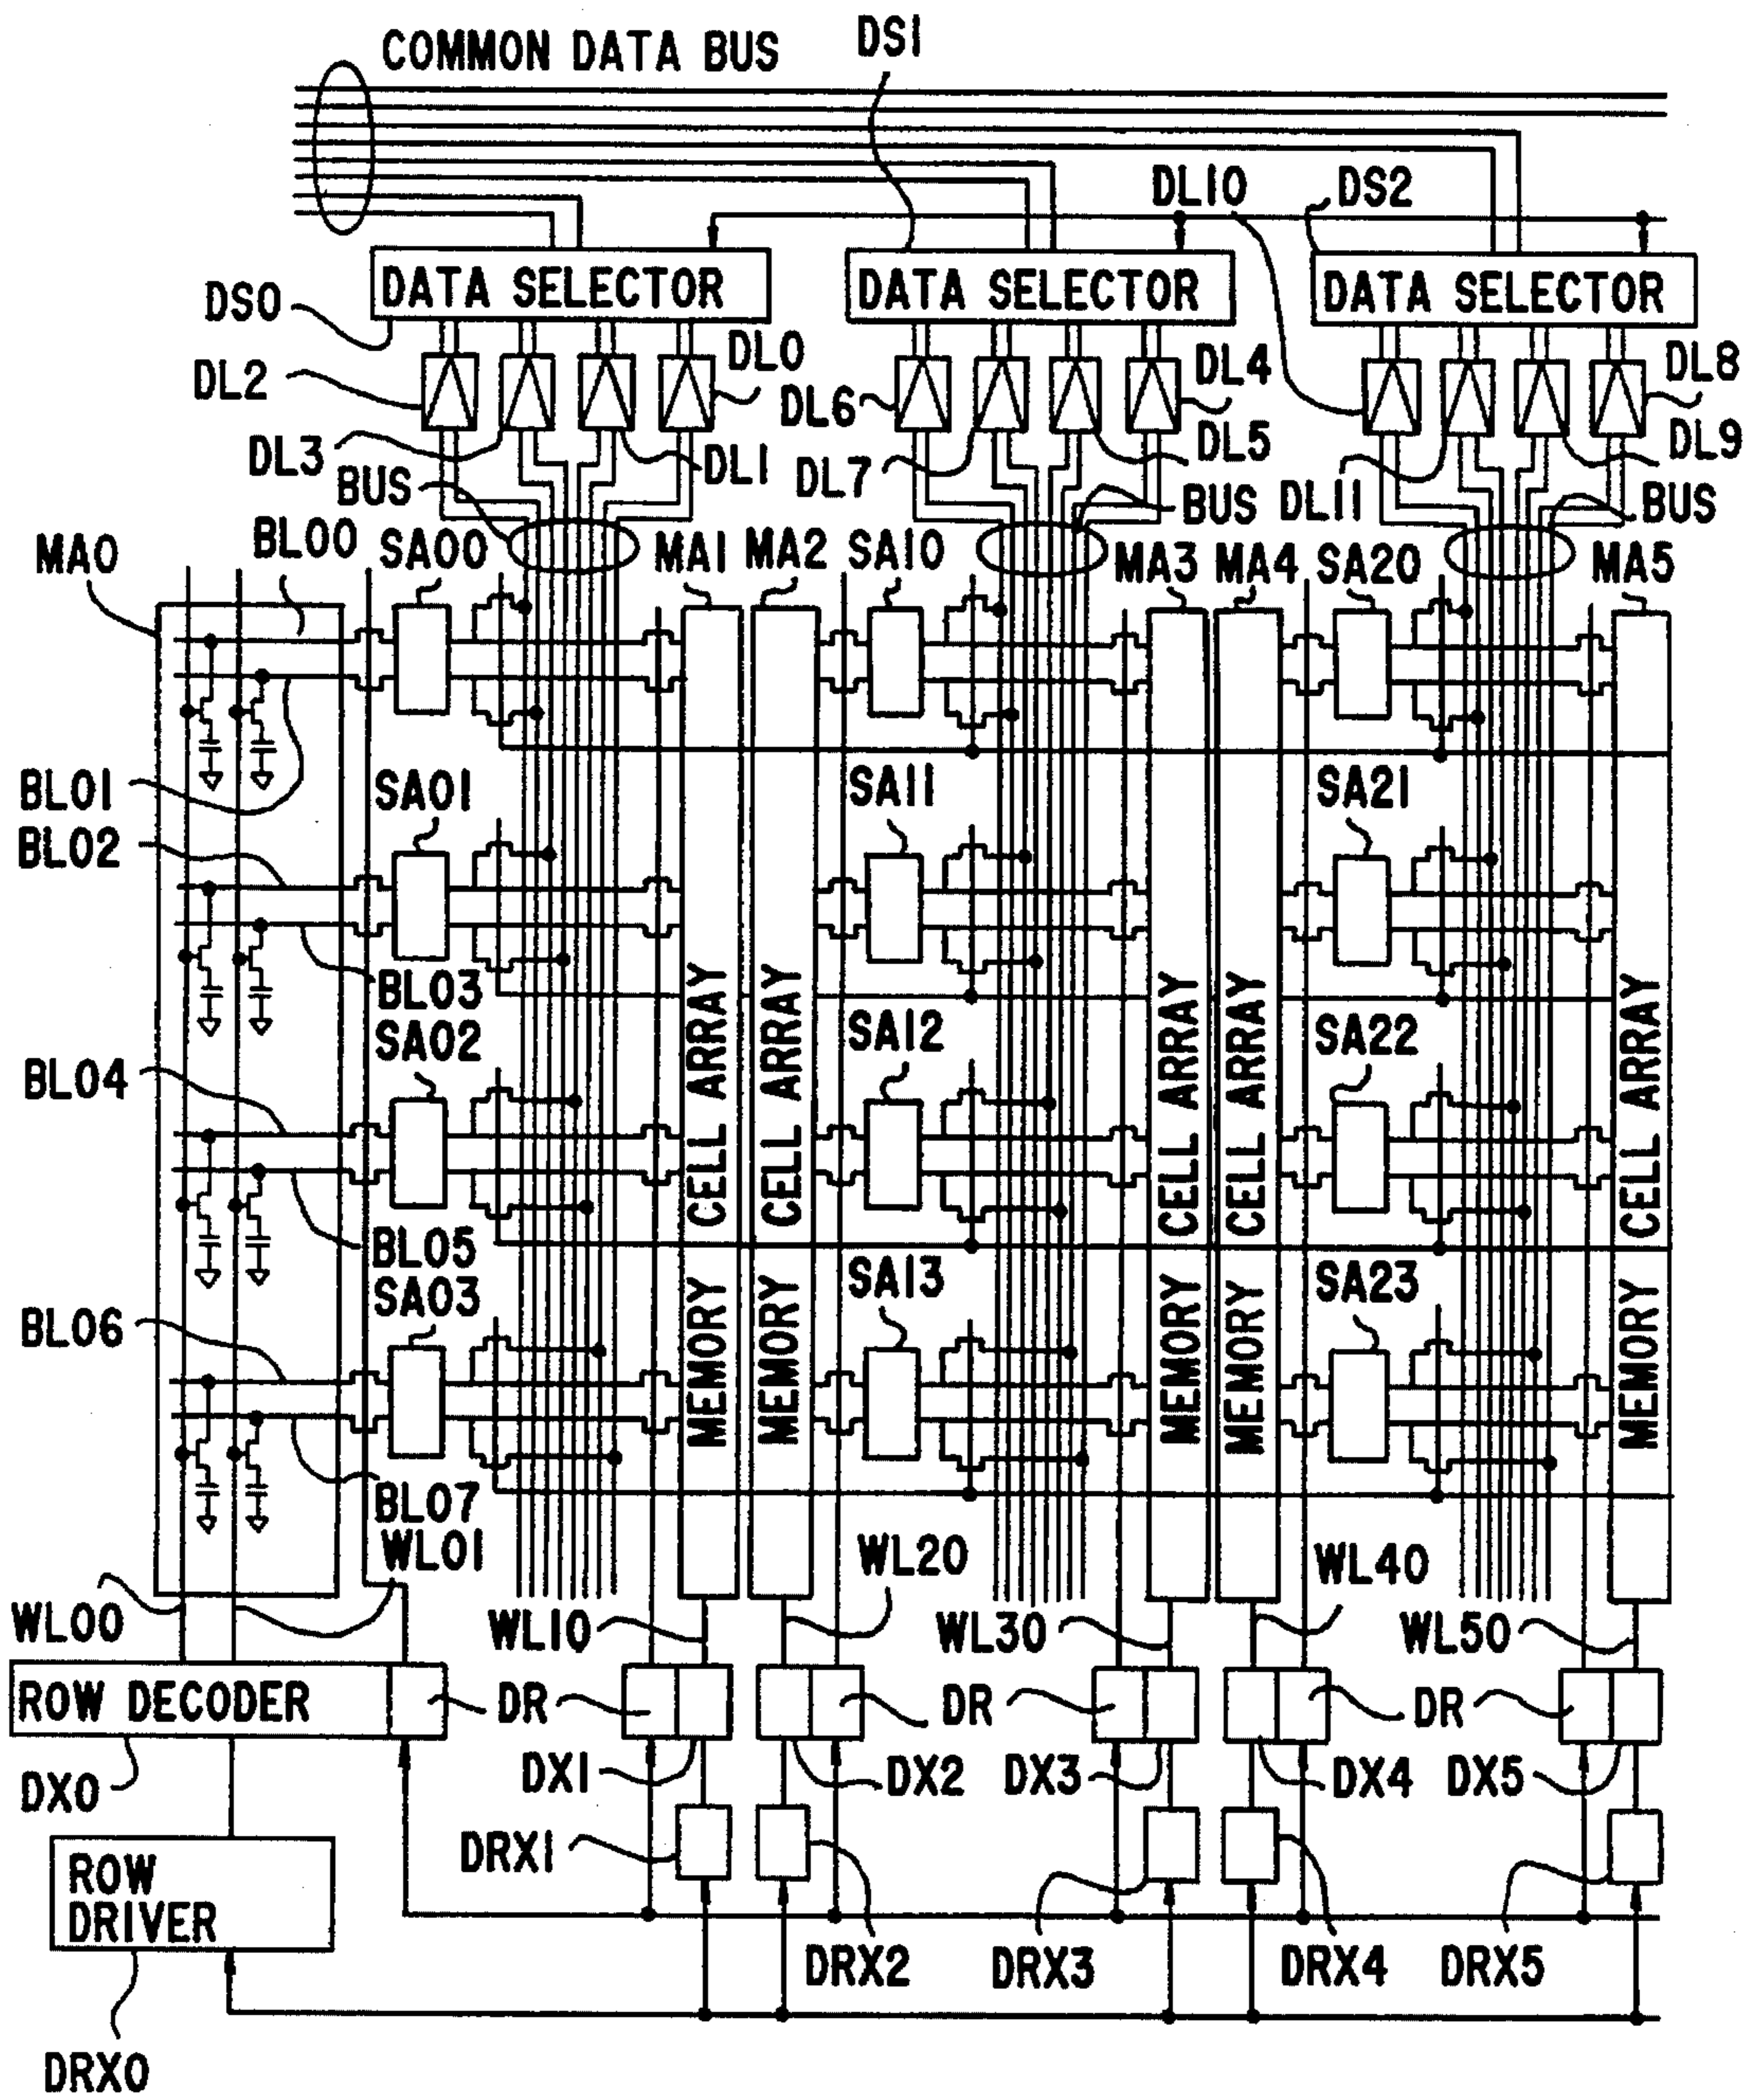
COMMON DATA BUS
DS1
DL10
DS2
DATA SELECTOR
DATA SELECTOR
DATA SELECTOR
DS0
DL2
DL0
DL6
DL4
DL8
DL3
DL1
DL7
DL5
DL9
BUS
BUS
DL11
BUS
MA0
BL00
SA00
MA1
MA2
SA10
MA3
MA4
SA20
MA5
BL01
SA01
SA11
SA21
BL02
BL03
SA02
SA12
SA22
BL04
BL05
SA03
SA13
SA23
BL06
BL07
MEMORY CELL ARRAY
MEMORY CELL ARRAY
MEMORY CELL ARRAY
MEMORY CELL ARRAY
MEMORY CELL ARRAY
WL01
WL20
WL40
WL00
WL10
WL30
WL50
ROW DECODER
DR
DR
DR
DR
DR
DX0
DX1
DX2
DX3
DX4
DX5
ROW DRIVER
DRX1
DRX2
DRX3
DRX4
DRX5
DRX0